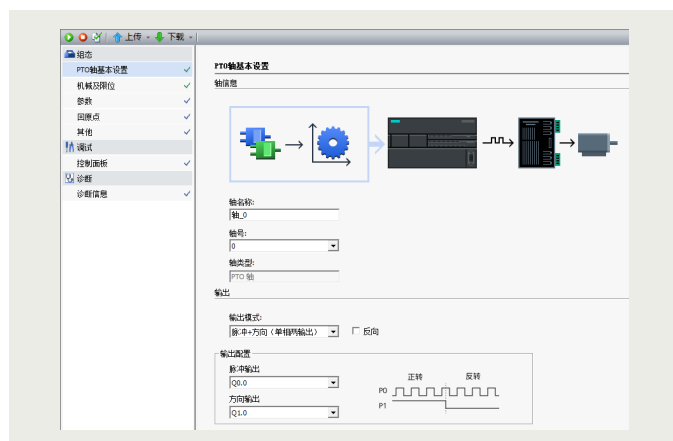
上传 · 下载 ·

组态
PTO轴基本设置
机械及限位
参数
回原点
其他
调试
控制面板
诊断
诊断信息

PTO轴基本设置
轴信息

轴名称:
轴_0
轴号:
0
轴类型:
PTO 轴

输出
输出模式:
脉冲+方向（单相两输出）
反向

输出配置
脉冲输出
Q0.0
方向输出
Q1.0
正转
反转
P0
P1